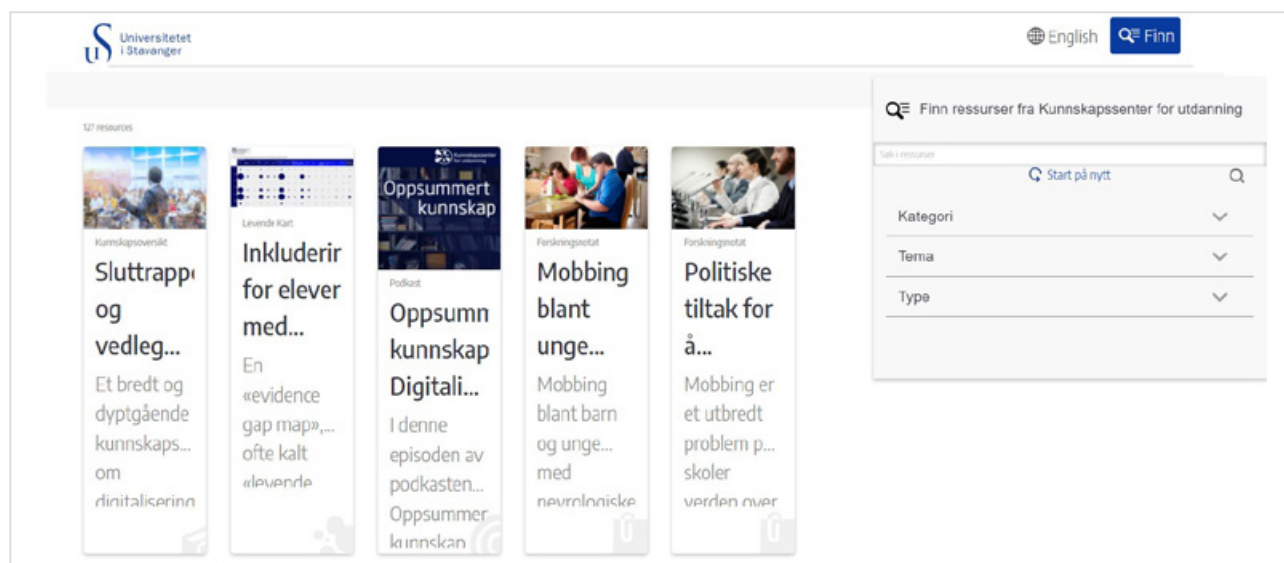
Universitetet i Stavanger

English Finn

127 resources

Kunnskapsoversikt
Sluttrapp og vedleg...
Et bredt og dyptgående kunnskaps... om digitalisering

Levende Kart
Inkluderir for elever med...
En «evidence gap map»,... ofte kalt «levende

Kunnskapssenter for utdanning
Oppsummert kunnskap
Podkast
Oppsumn kunnskap Digitali...
I denne episoden av podkasten... Oppsummer kunnskap

Forskningsnotat
Mobbing blant unge...
Mobbing blant barn og unge... med nevrologiske

Forskningsnotat
Politiske tiltak for å...
Mobbing er et utbredt problem p... skoler verden over

Finn ressurser fra Kunnskapssenter for utdanning
Søk i ressurser
Start på nytt
Kategori
Tema
Type